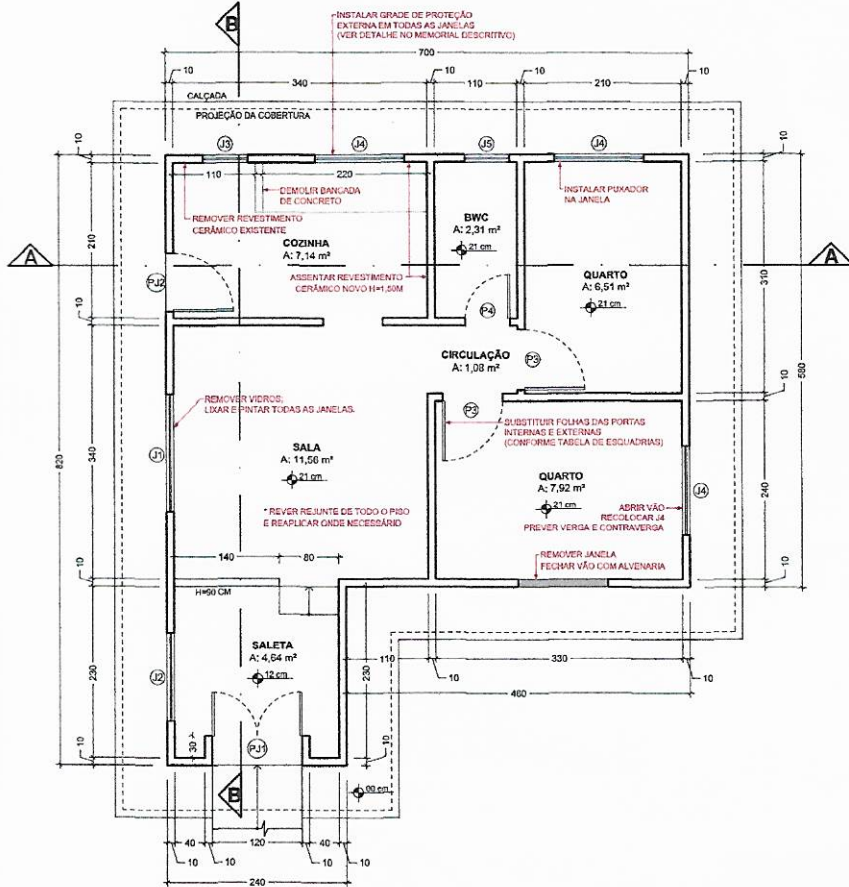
B

INSTALAR GRADE DE PROTEÇÃO EXTERNA EM TODAS AS JANELAS (VER DETALHE NO MEMORIAL DESCRITIVO)

700

10 340 10 110 10 210 10

CALÇADA

PROJEÇÃO DA COBERTURA

J3 J4 J5 J4

110 220

DEMOLIR BANCADA DE CONCRETO

INSTALAR PUXADOR NA JANELA

REMOVER REVESTIMENTO CERÂMICO EXISTENTE

BWC
A: 2,31 m²
21 cm

COZINHA
A: 7,14 m²

A

A

ASSENTAR REVESTIMENTO CERÂMICO NOVO H=1,50M

PJ2

QUARTO
A: 6,51 m²
21 cm

210

310

10

P4

CIRCULAÇÃO
A: 1,08 m²

P5

580

REMOVER VIDROS, LIXAR E PINTAR TODAS AS JANELAS.

P3

SUBSTITUIR FOLHAS DAS PORTAS INTERNAS E EXTERNAS (CONFORME TABELA DE ESQUADRIAS)

10

J1

SALA
A: 11,56 m²
21 cm

820

340

QUARTO
A: 7,92 m²
21 cm

240

ABRIR VÃO RECOLOCAR J4 PREVER VERGA E CONTRAVERGA

J4

REVER REJUNTE DE TODO O PISO E REAPLICAR ONDE NECESSÁRIO

140 80

REMOVER JANELA FECHAR VÃO COM ALVENARIA

10

10

H=90 CM

SALETA
A: 4,64 m²
12 cm

110 330

J2

230

230

10

460

30

PJ1

10

10

B

00 cm

40 120 40

10 10 10 10

240